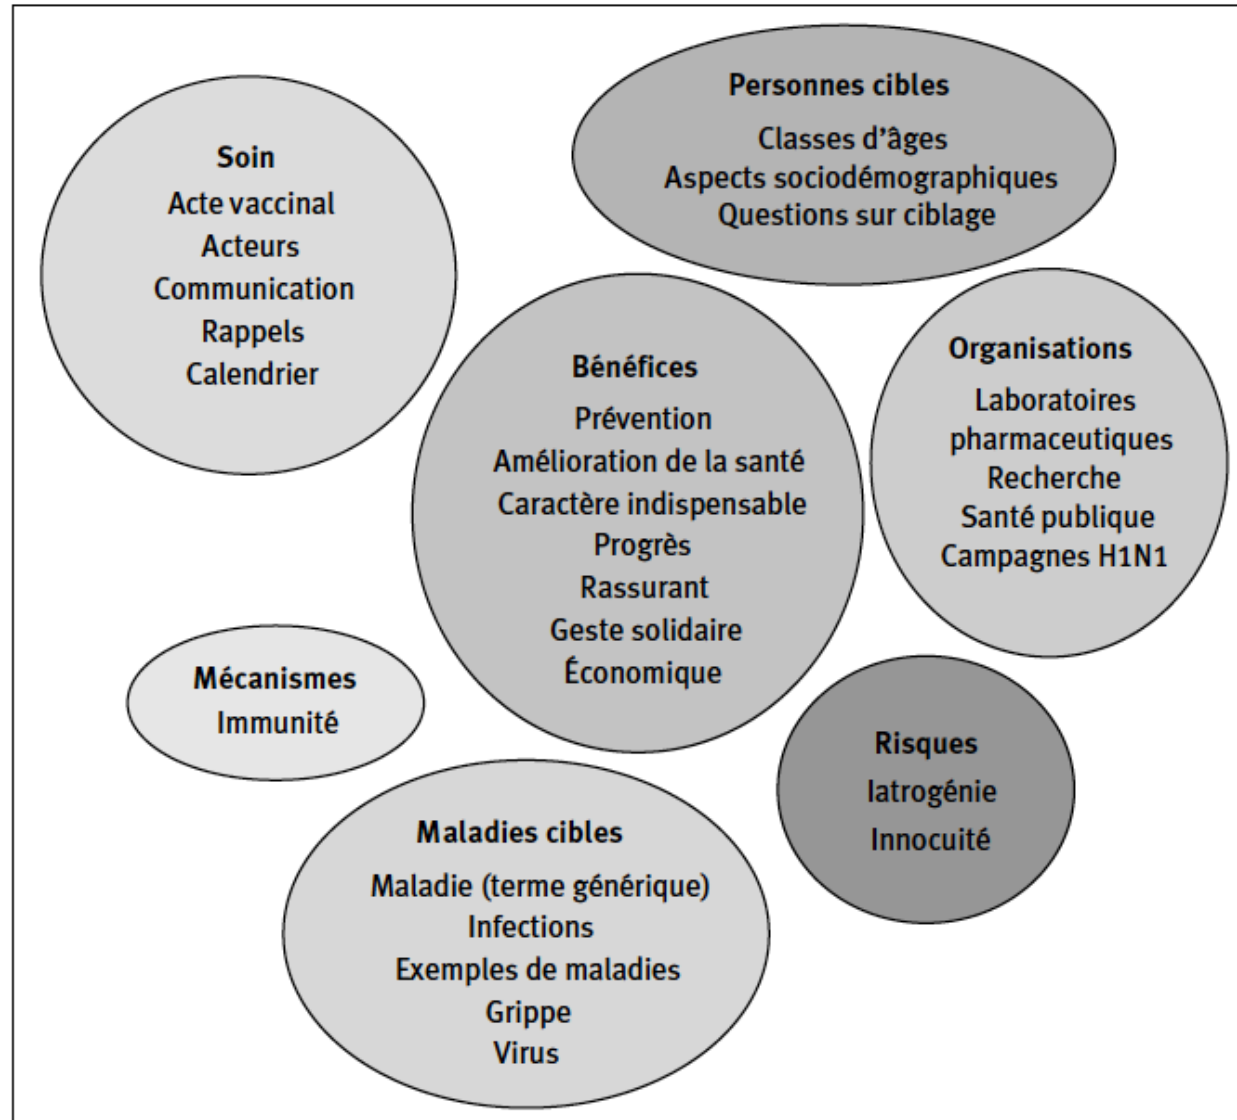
Personnes cibles
Classes d'âges
Aspects sociodémographiques
Questions sur ciblage

Soin
Acte vaccinal
Acteurs
Communication
Rappels
Calendrier

Bénéfices
Prévention
Amélioration de la santé
Caractère indispensable
Progrès
Rassurant
Geste solidaire
Économique

Organisations
Laboratoires pharmaceutiques
Recherche
Santé publique
Campagnes H1N1

Mécanismes
Immunité

Risques
Iatrogénie
Innocuité

Maladies cibles
Maladie (terme générique)
Infections
Exemples de maladies
Grippe
Virus